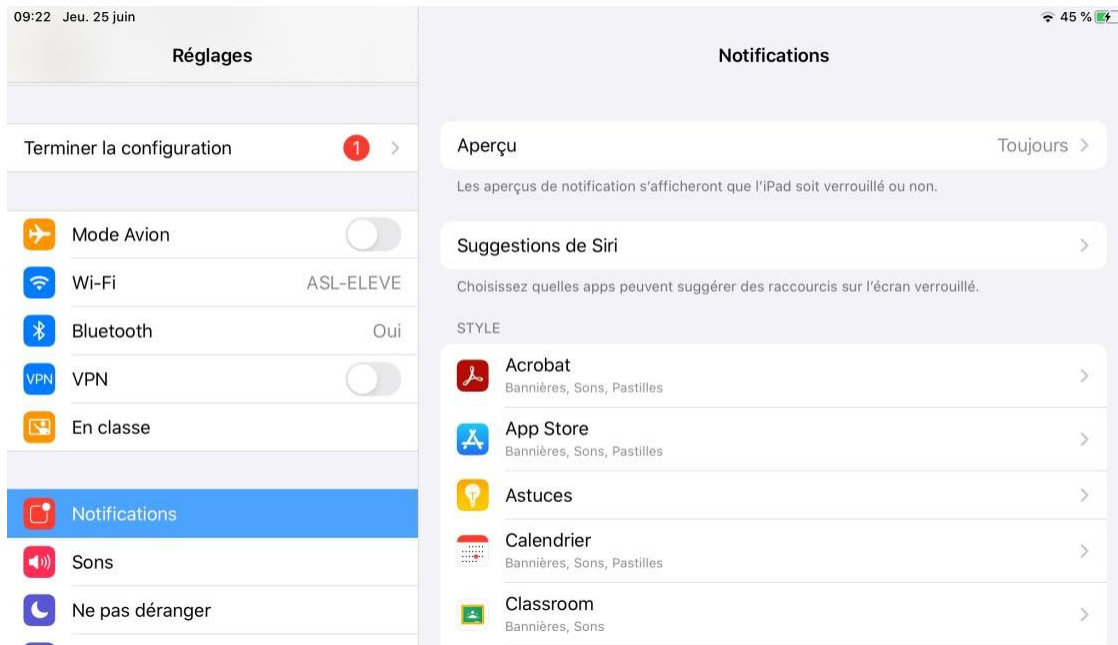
09:22 Jeu. 25 juin

45 %

Réglages

Terminer la configuration 1

Mode Avion

Wi-Fi ASL-ELEVE

Bluetooth Oui

VPN VPN

En classe

Notifications

Sons

Ne pas déranger

Notifications

Aperçu Toujours

Les aperçus de notification s'afficheront que l'iPad soit verrouillé ou non.

Suggestions de Siri

Choisissez quelles apps peuvent suggérer des raccourcis sur l'écran verrouillé.

STYLE

Acrobat
Bannières, Sons, Pastilles

App Store
Bannières, Sons, Pastilles

Astuces

Calendrier
Bannières, Sons, Pastilles

Classroom
Bannières, Sons